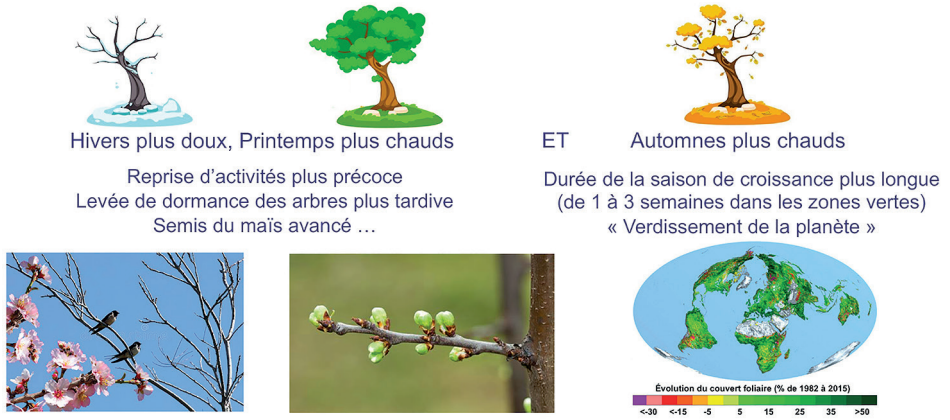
Hivers plus doux, Printemps plus chauds

ET

Automnes plus chauds

Reprise d’activités plus précoce
Levée de dormance des arbres plus tardive
Semis du maïs avancé …

Durée de la saison de croissance plus longue
(de 1 à 3 semaines dans les zones vertes)
« Verdissement de la planète »

Évolution du couvert foliaire (% de 1982 à 2015)

<-30 <-15 -5 5 15 25 35 >50